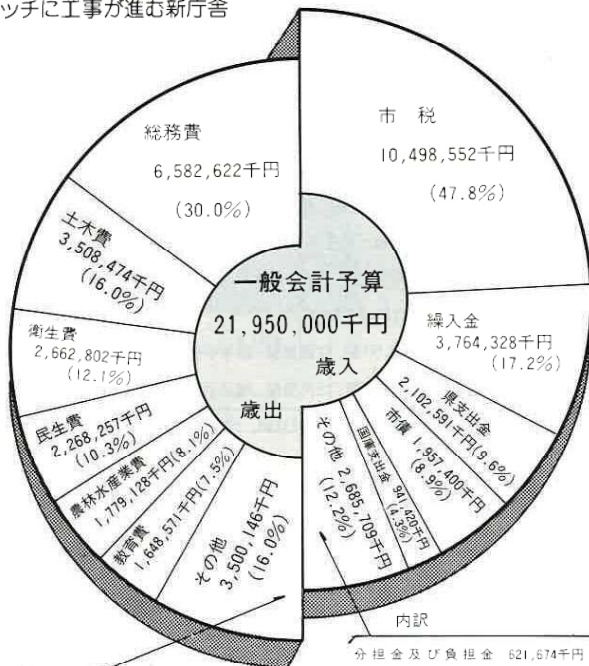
ッチに工事が進む新庁舎

一般会計予算
21,950,000千円

歳入

市　税
10,498,552千円
(47.8%)

繰入金
3,764,328千円
(17.2%)

県支出金
2,102,591千円(9.6%)

市債 1,957,400千円
(8.9%)

国庫支出金 941,420千円
(4.3%)

その他 2,685,709千円
(12.2%)

歳出

総務費
6,582,622千円
(30.0%)

土木費
3,508,474千円
(16.0%)

衛生費
2,662,802千円
(12.1%)

民生費
2,268,257千円
(10.3%)

農林水産業費
1,779,128千円(8.1%)

教育費
1,648,571千円(7.5%)

その他
3,500,146千円
(16.0%)

内訳
分担金及び負担金　621,674千円